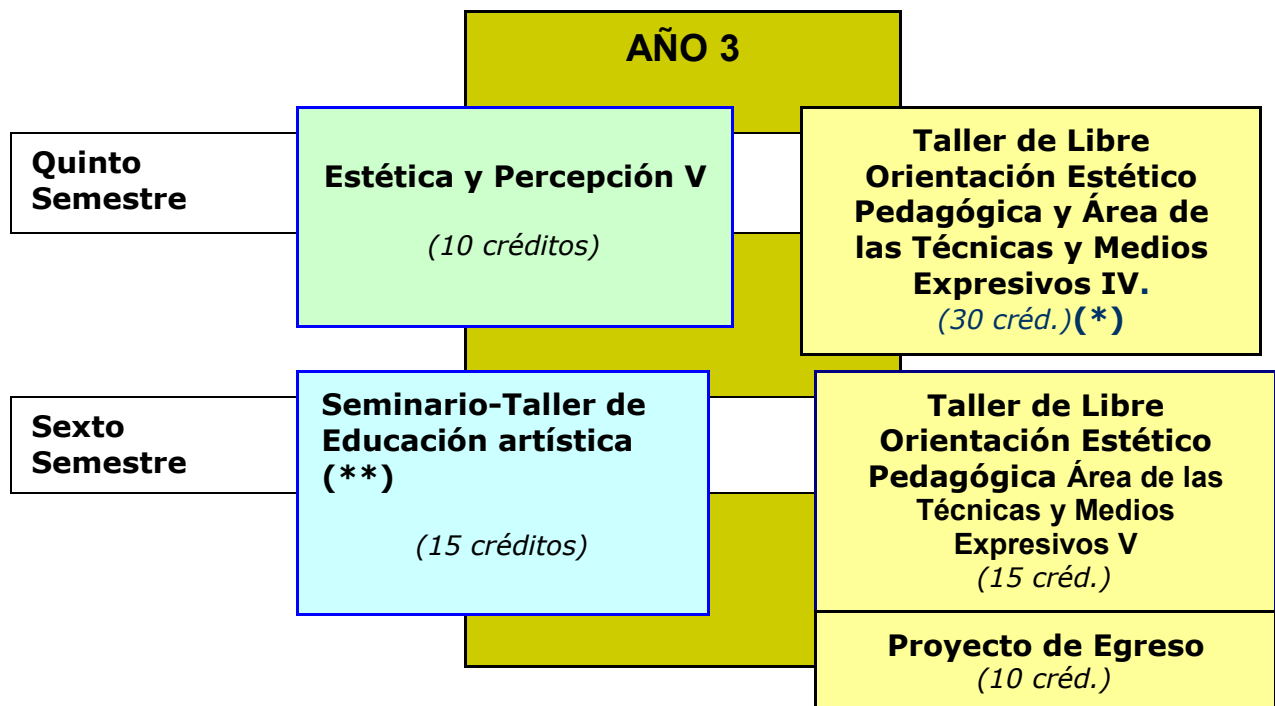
AÑO 3

Quinto Semestre

Estética y Percepción V

(10 créditos)

Taller de Libre Orientación Estético Pedagógica y Área de las Técnicas y Medios Expresivos IV.

(30 créd.)(*)

Sexto Semestre

Seminario-Taller de Educación artística (**)

(15 créditos)

Taller de Libre Orientación Estético Pedagógica Área de las Técnicas y Medios Expresivos V

(15 créd.)

Proyecto de Egreso

(10 créd.)